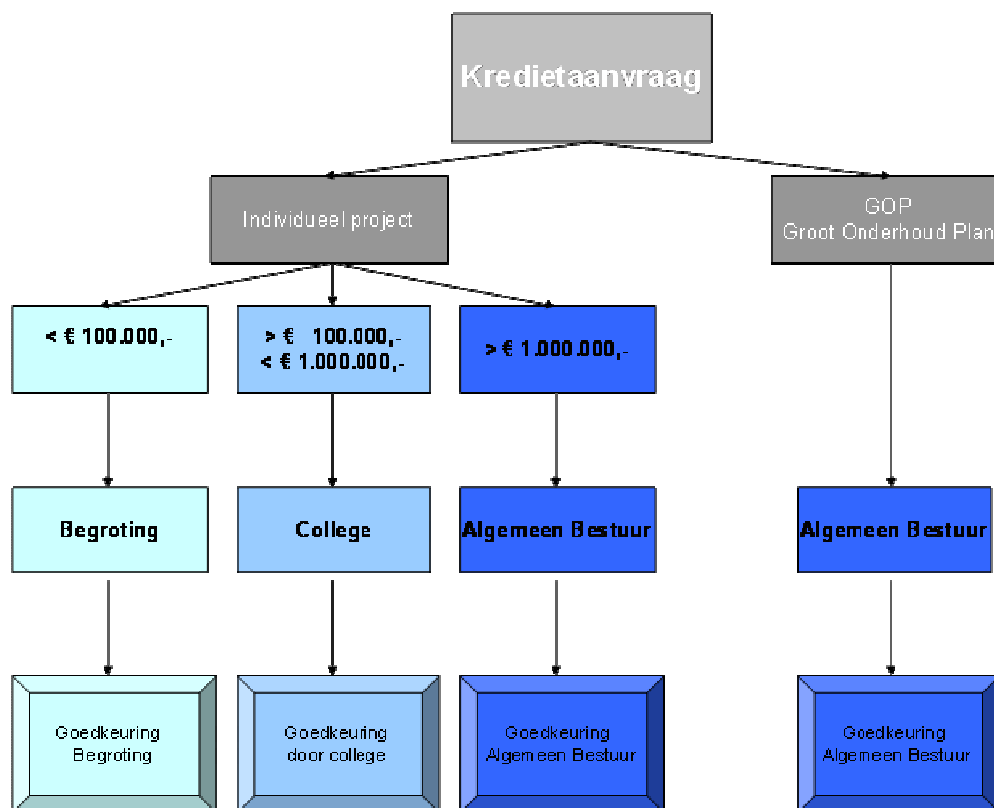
Kredietaanvraag

Individueel project

GOP
Groot Onderhoud Plan

< € 100.000,-

> € 100.000,-
< € 1.000.000,-

> € 1.000.000,-

Begroting

College

Algemeen Bestuur

Algemeen Bestuur

Goedkeuring Begroting

Goedkeuring door college

Goedkeuring Algemeen Bestuur

Goedkeuring Algemeen Bestuur